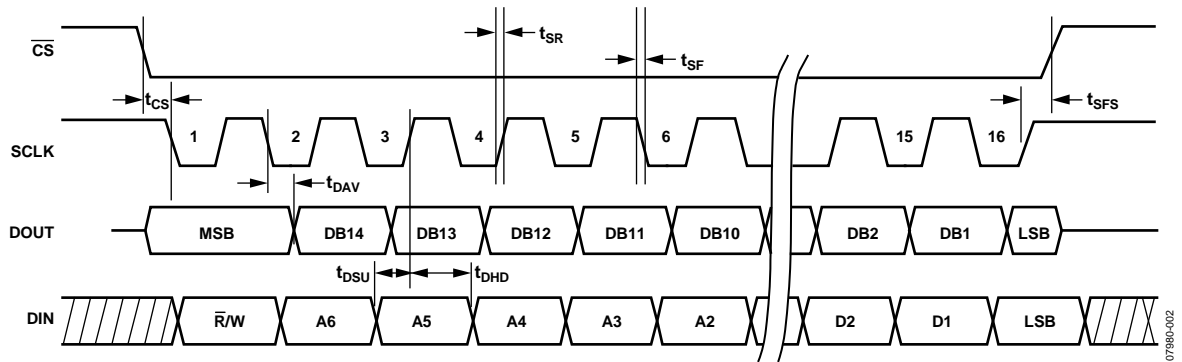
$\overline{CS}$

$t_{SR}$

$t_{SF}$

$t_{CS}$

$t_{SFS}$

SCLK

1 2 3 4 5 6 15 16

$t_{DAV}$

DOUT

MSB DB14 DB13 DB12 DB11 DB10 DB2 DB1 LSB

$t_{DSU}$ $t_{DHD}$

DIN

$\overline{R}$/W A6 A5 A4 A3 A2 D2 D1 LSB

07980-002